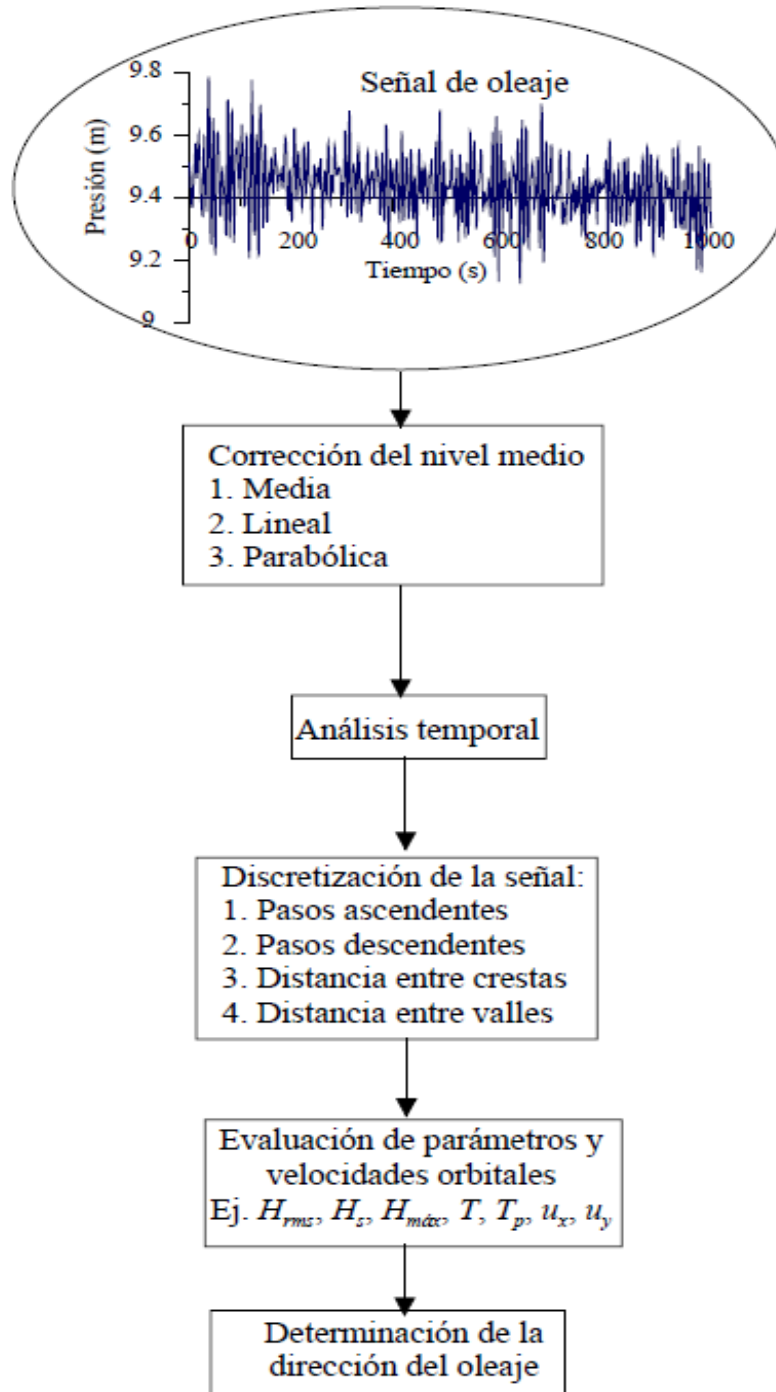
9.8
9.6
9.4
9.2
9
Presión (m)
Señal de oleaje
0
200
400
600
800
1000
Tiempo (s)

Corrección del nivel medio
1. Media
2. Lineal
3. Parabólica

Análisis temporal

Discretización de la señal:
1. Pasos ascendentes
2. Pasos descendentes
3. Distancia entre crestas
4. Distancia entre valles

Evaluación de parámetros y velocidades orbitales
Ej. $H_{rms}$, $H_s$, $H_{máx}$, $T$, $T_p$, $u_x$, $u_y$

Determinación de la dirección del oleaje